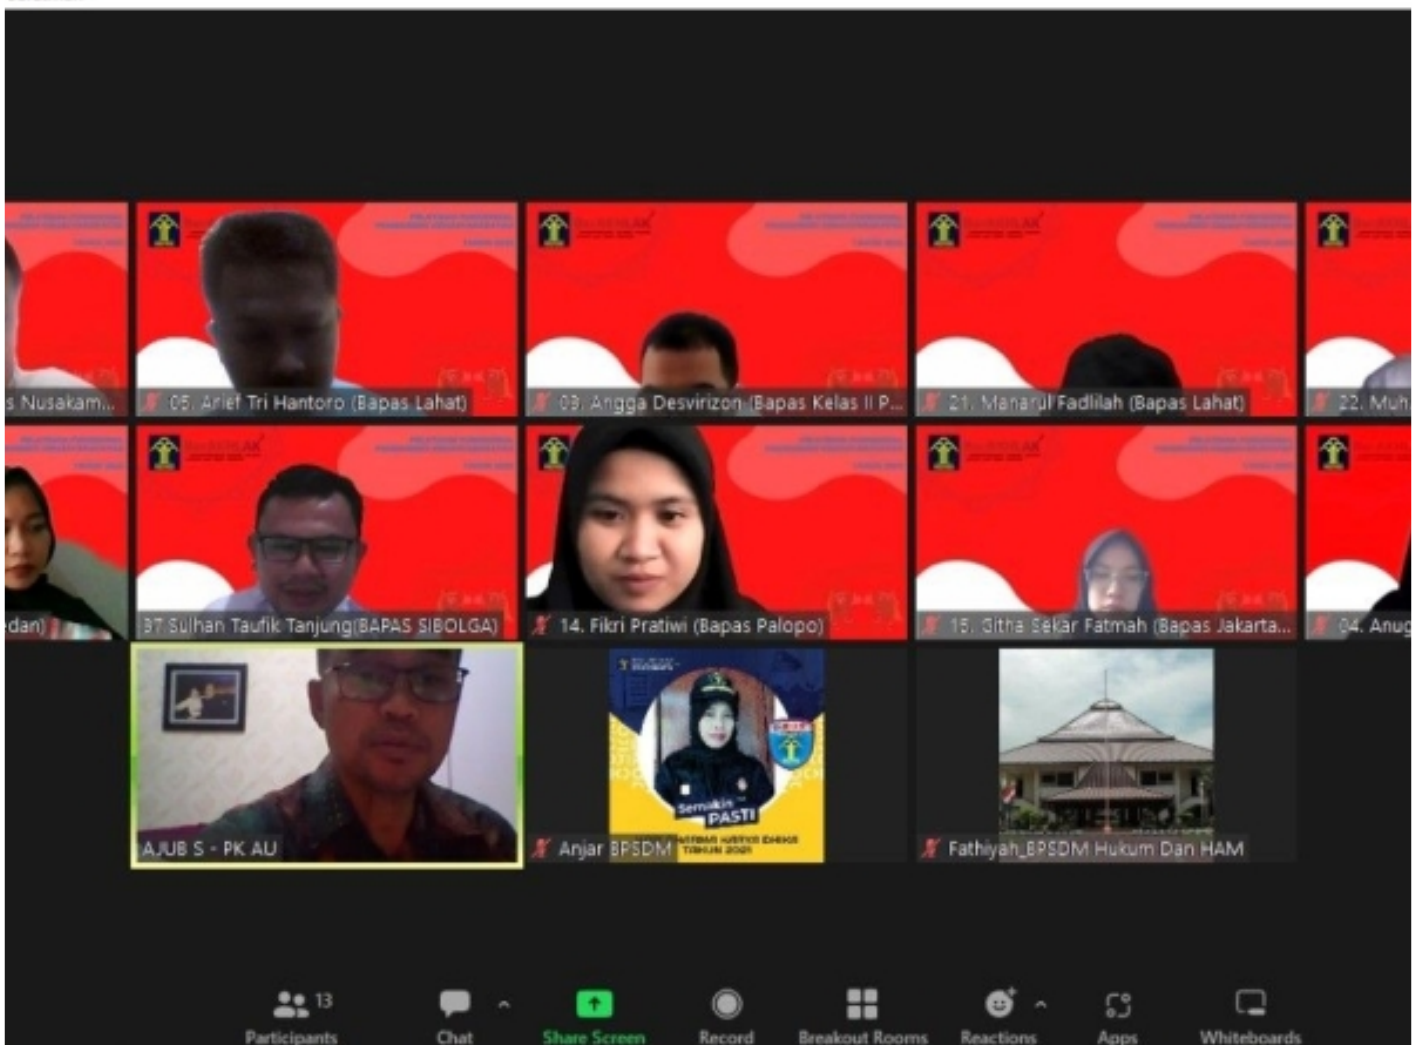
s Nusakam...

05. Arief Tri Hantoro (Bapas Lahat)

03. Angga Desvirizon (Bapas Kelas II P...

21. Manarul Fadlilah (Bapas Lahat)

22. Muh

edan)

37 Sulhan Taufik Tanjung(BAPAS SIBOLGA)

14. Fikri Pratiwi (Bapas Palopo)

15. Githa Sekar Fatmah (Bapas Jakarta...

04. Anug

AJUB S - PK AU

Semakin PASTI

Anjar BPSDM

Fathiyah_BPSDM Hukum Dan HAM

13
Participants

Chat

Share Screen

Record

Breakout Rooms

Reactions

Apps

Whiteboards